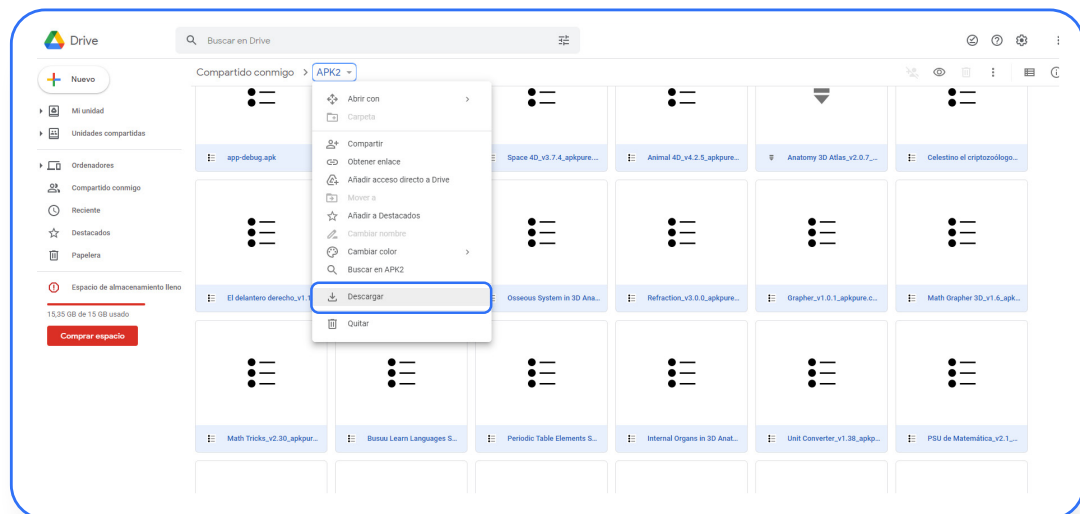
Drive

Buscar en Drive

Nuevo

Mi unidad

Unidades compartidas

Ordenadores

Compartido conmigo

Reciente

Destacados

Papelera

Espacio de almacenamiento lleno

15,35 GB de 15 GB usado

Comprar espacio

Compartido conmigo > APK2

Abrir con

Carpeta

Compartir

Obtener enlace

Añadir acceso directo a Drive

Mover a

Añadir a Destacados

Cambiar nombre

Cambiar color

Buscar en APK2

Descargar

Quitar

app-debug.apk

Space 4D_v3.7.4_apkpure...

Animal 4D_v4.2.5_apkpure...

Anatomy 3D Atlas_v2.0.7_...

Celestino el criptozoólogo...

El delantero derecho_v1.1

Osseous System in 3D Ana...

Refraction_v3.0.0_apkpure...

Grapher_v1.0.1_apkpure.c...

Math Grapher 3D_v1.6_apk...

Math Tricks_v2.30_apkpur...

Busuu Learn Languages S...

Periodic Table Elements S...

Internal Organs in 3D Anat...

Unit Converter_v1.38_apkp...

PSU de Matemática_v2.1_...